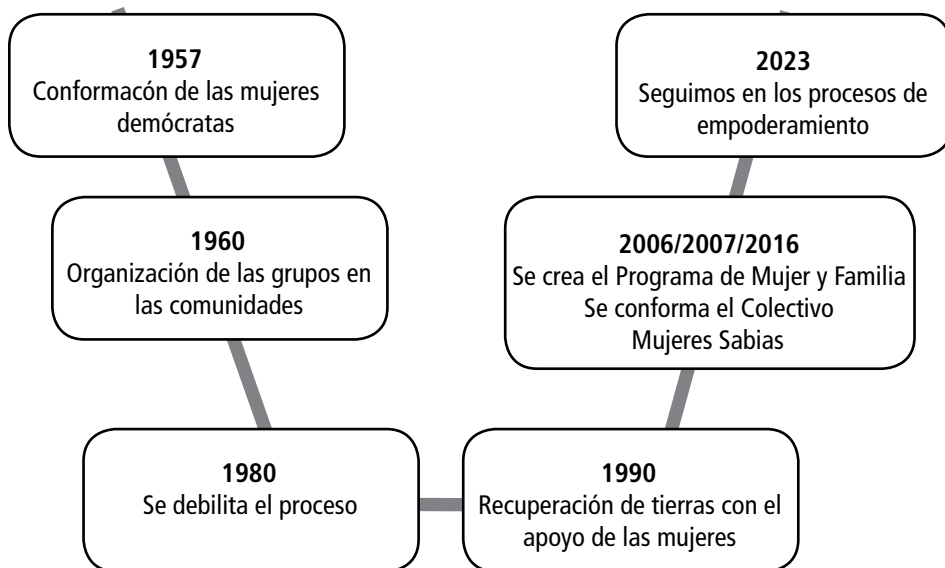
**1957**
Conformacón de las mujeres demócratas

**1960**
Organización de las grupos en las comunidades

**1980**
Se debilita el proceso

**1990**
Recuperación de tierras con el apoyo de las mujeres

**2006/2007/2016**
Se crea el Programa de Mujer y Familia
Se conforma el Colectivo Mujeres Sabias

**2023**
Seguimos en los procesos de empoderamiento